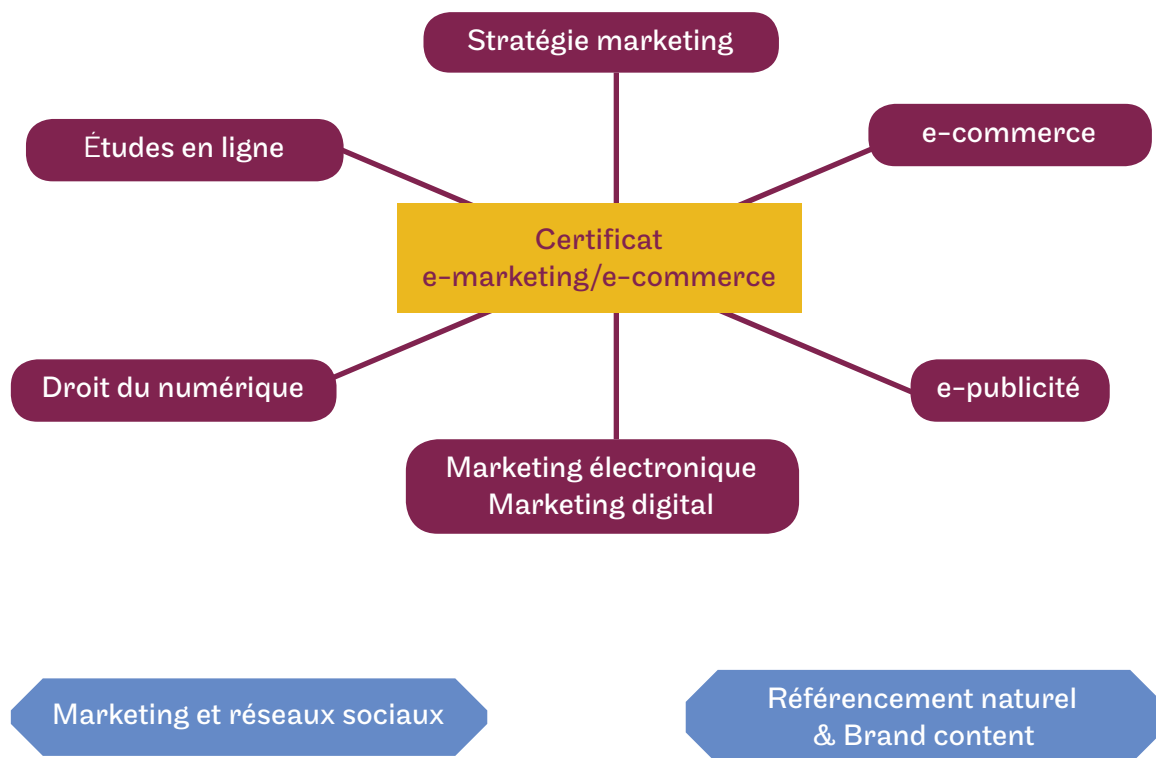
Stratégie marketing

Études en ligne

e-commerce

Certificat
e-marketing/e-commerce

Droit du numérique

e-publicité

Marketing électronique
Marketing digital

Marketing et réseaux sociaux

Référencement naturel
& Brand content